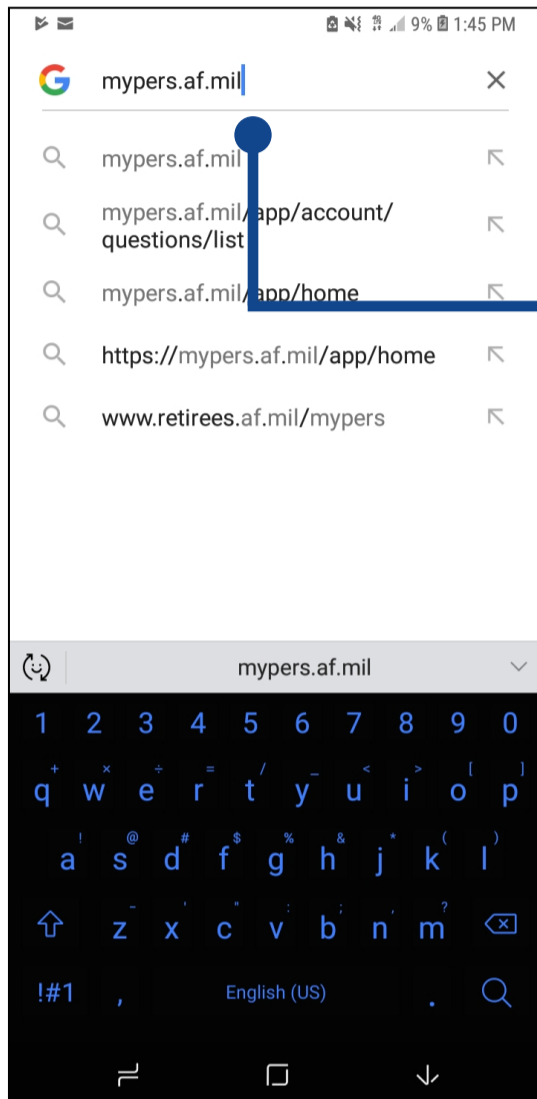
9% 1:45 PM

mypers.af.mil

mypers.af.mil

mypers.af.mil/app/account/questions/list

mypers.af.mil/app/home

https://mypers.af.mil/app/home

www.retirees.af.mil/mypers

mypers.af.mil

1 2 3 4 5 6 7 8 9 0

+ × ÷ = / _ < > [ ]
q w e r t y u i o p

! @ # $ % & * ( )
a s d f g h j k l

- ' " : ; , ?
z x c v b n m

!#1 , English (US) .